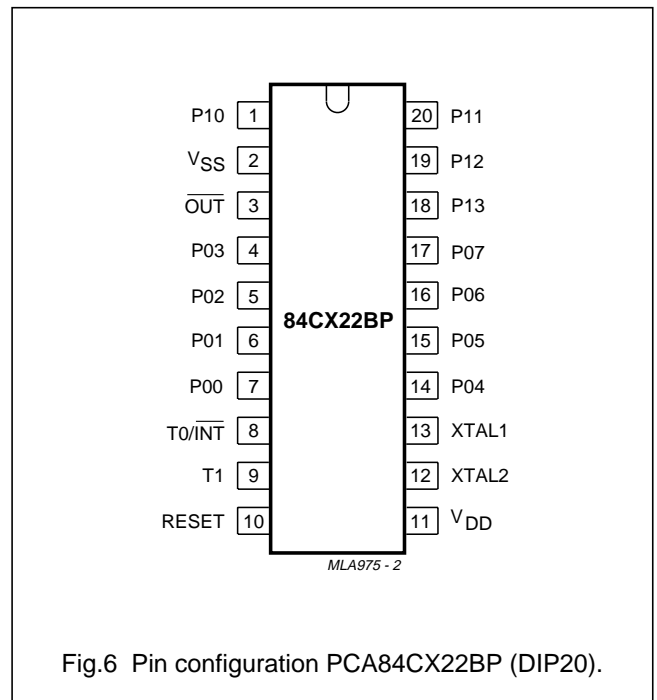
P10 1
$V_{SS}$ 2
$\overline{OUT}$ 3
P03 4
P02 5
P01 6
P00 7
T0/$\overline{INT}$ 8
T1 9
RESET 10

84CX22BP

20 P11
19 P12
18 P13
17 P07
16 P06
15 P05
14 P04
13 XTAL1
12 XTAL2
11 $V_{DD}$

MLA975 - 2

Fig.6 Pin configuration PCA84CX22BP (DIP20).